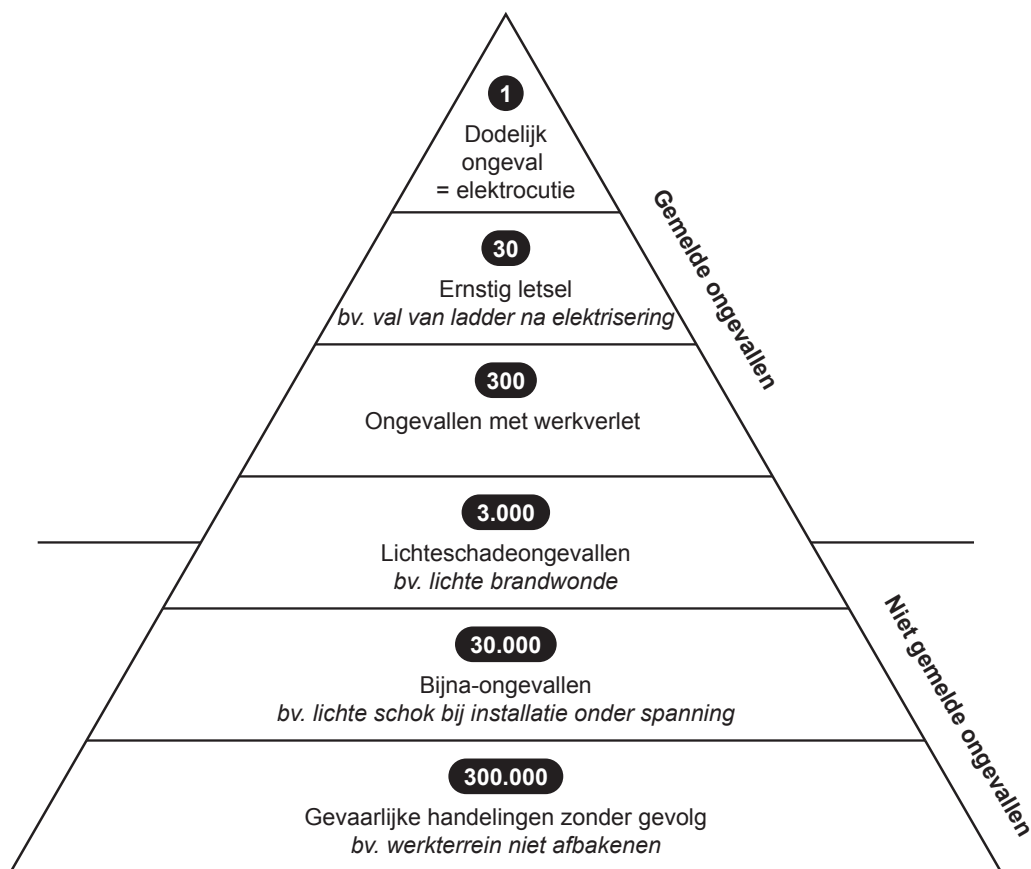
1
Dodelijk ongeval = elektrocutie

30
Ernstig letsel
*bv. val van ladder na elektrisering*

300
Ongevallen met werkverlet

3.000
Lichteschadeongevallen
*bv. lichte brandwonde*

30.000
Bijna-ongevallen
*bv. lichte schok bij installatie onder spanning*

300.000
Gevaarlijke handelingen zonder gevolg
*bv. werkterrein niet afbakenen*

Gemelde ongevallen

Niet gemelde ongevallen